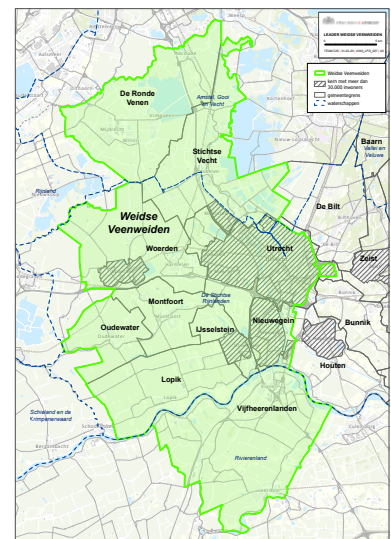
LEADER WEIDSE VEENWEIDEN

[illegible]

Weidse Veenweiden
kern met meer dan 30.000 inwoners
gemeentegrens
waterschappen

De Ronde Venen

Amstel, Gooi en Vecht

Stichtse Vecht

Baarn

Vallei en Veluwe

Rijnland

Weidse Veenweiden

De Bilt

Woerden

Utrecht

Zeist

Montfoort

De Stichtse Rijnlanden

Oudewater

IJsselstein

Nieuwegein

Bunnik

Houten

Lopik

Vijfheerenlanden

Schieland en de Krimpenerwaard

Rivierenland